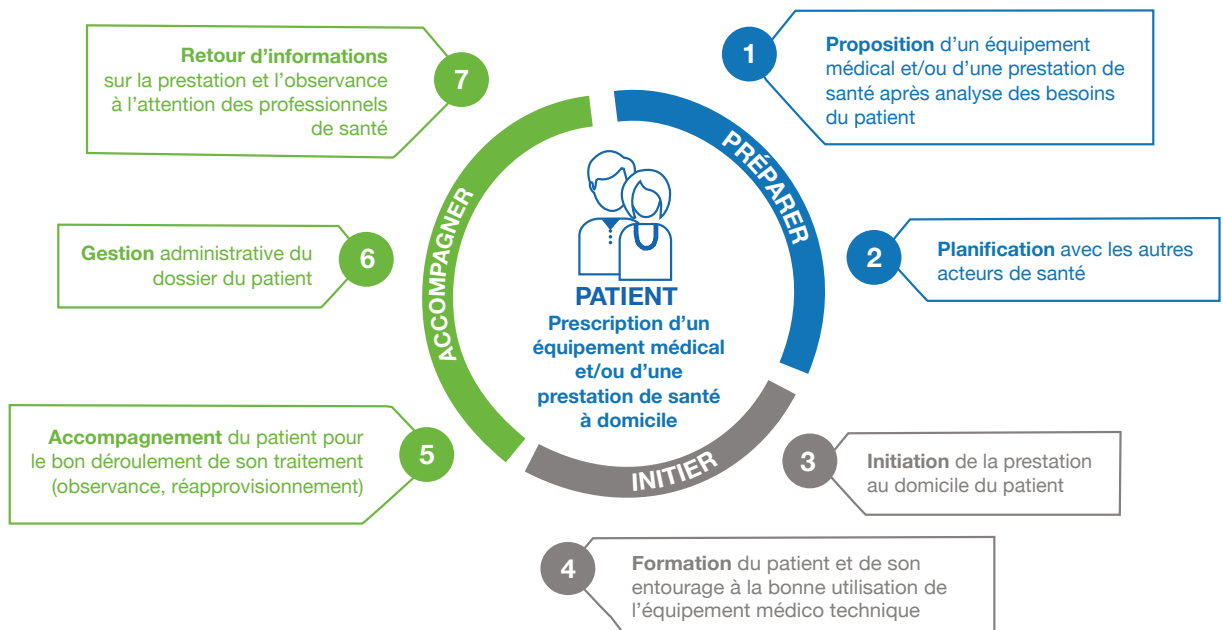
7
Retour d’informations sur la prestation et l’observance à l’attention des professionnels de santé

1
Proposition d’un équipement médical et/ou d’une prestation de santé après analyse des besoins du patient

PRÉPARER

ACCOMPAGNER

6
Gestion administrative du dossier du patient

2
Planification avec les autres acteurs de santé

PATIENT
Prescription d’un équipement médical et/ou d’une prestation de santé à domicile

5
Accompagnement du patient pour le bon déroulement de son traitement (observance, réapprovisionnement)

INITIER

3
Initiation de la prestation au domicile du patient

4
Formation du patient et de son entourage à la bonne utilisation de l’équipement médico technique